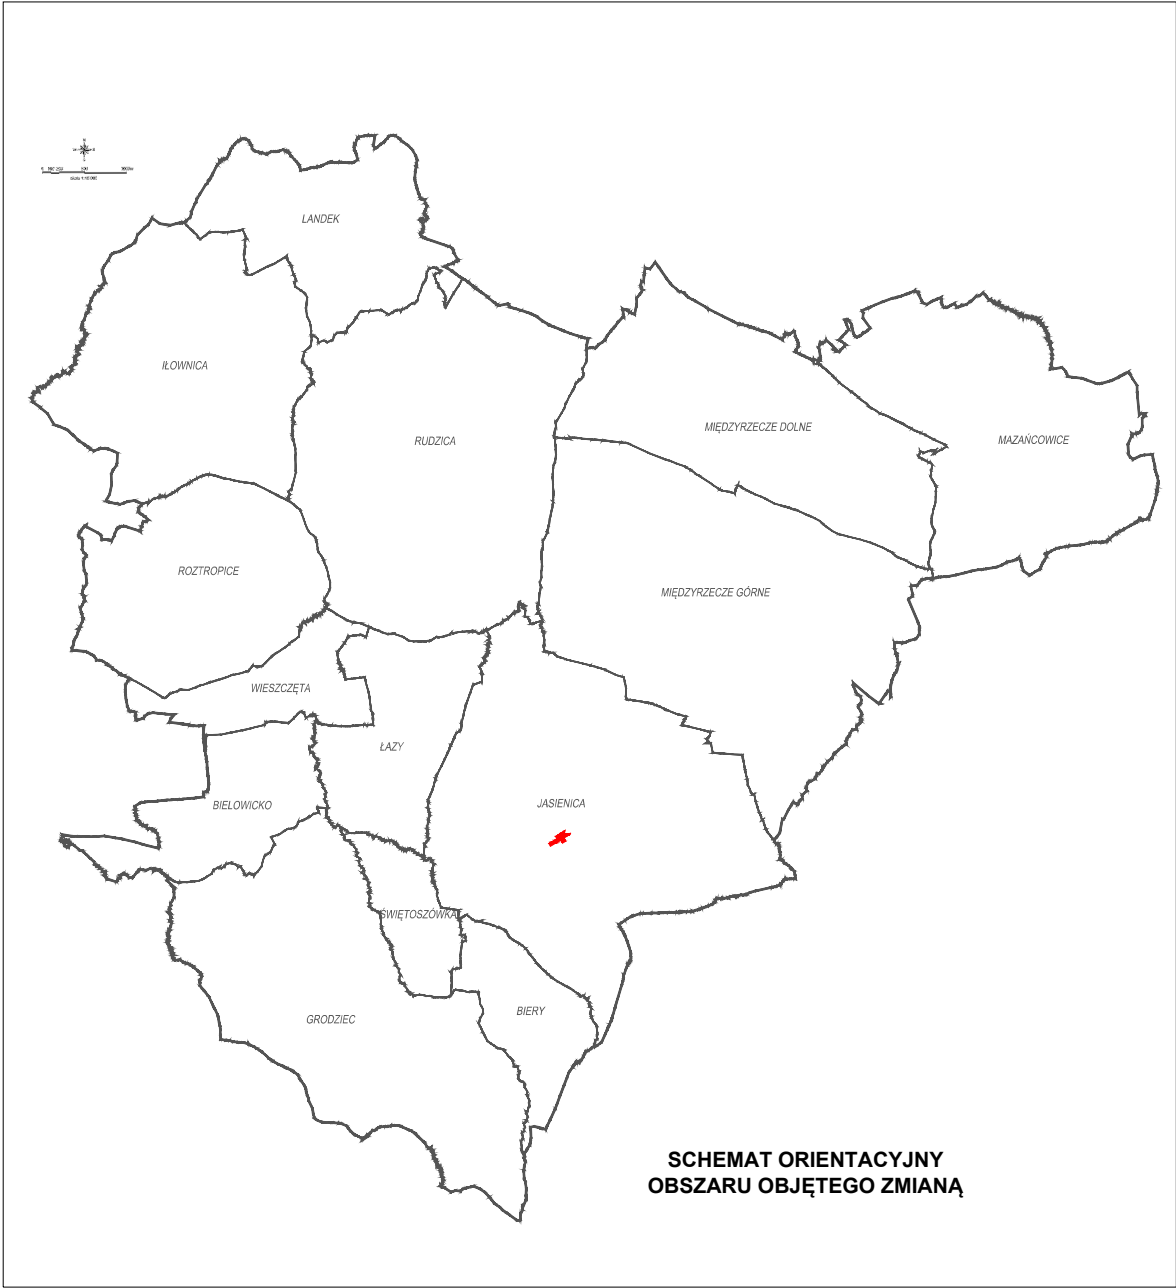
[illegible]

LANDEK

IŁOWNICA

RUDZICA

MIĘDZYRZECZE DOLNE

MAZAŃCOWICE

ROZTROPICE

MIĘDZYRZECZE GÓRNE

WIESZCZĘTA

ŁAZY

BIELOWICKO

JASIENICA

ŚWIĘTOSZÓWKA

BIERY

GRODZIEC

SCHEMAT ORIENTACYJNY
OBSZARU OBJĘTEGO ZMIANĄ